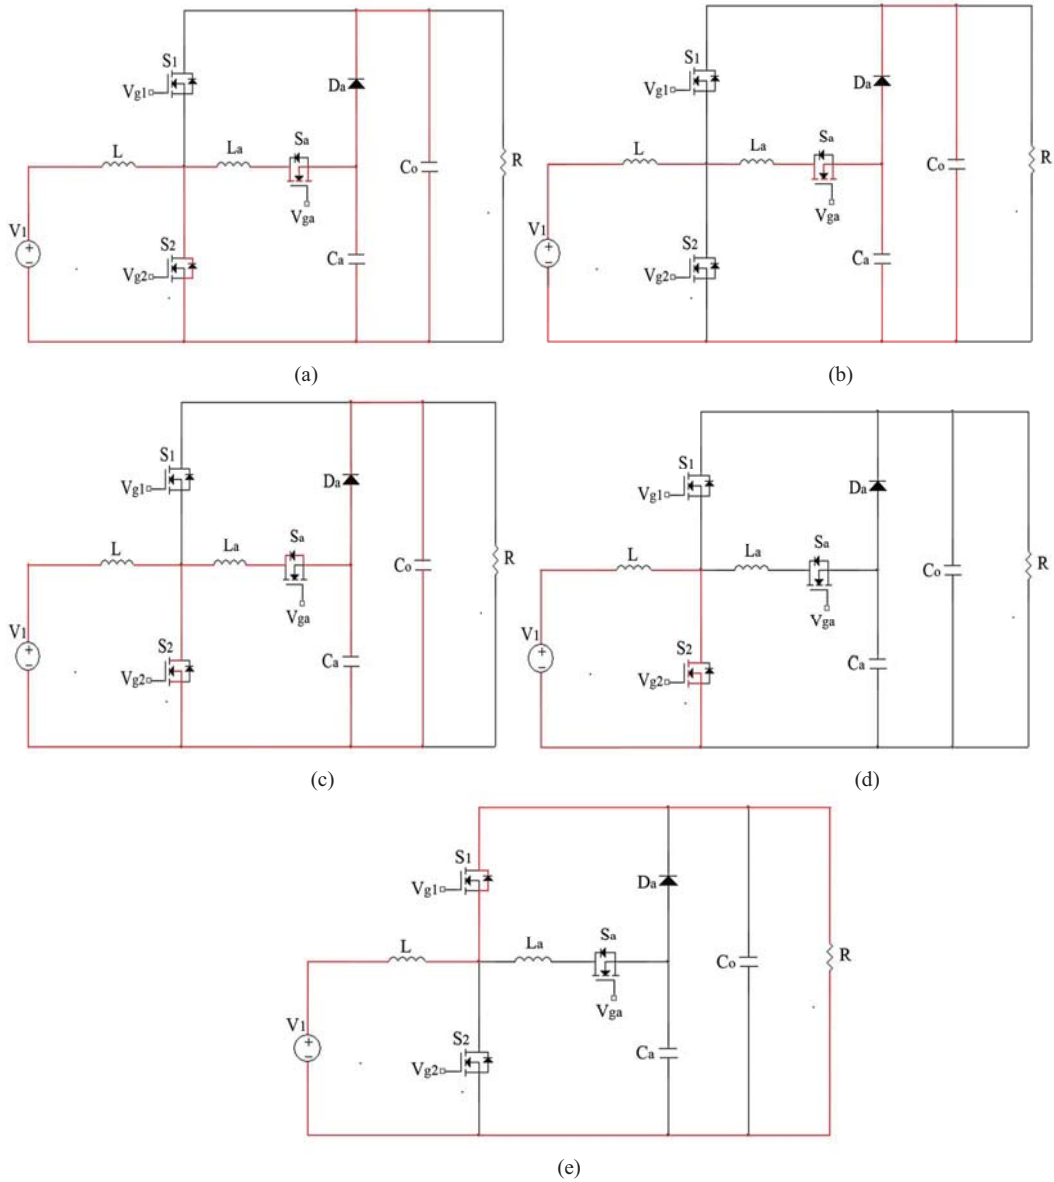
S1
Vg1
Da
L
La
Sa
Co
R
Vga
V1
S2
Vg2
Ca

(a)

S1
Vg1
Da
L
La
Sa
Co
R
Vga
V1
S2
Vg2
Ca

(b)

S1
Vg1
Da
L
La
Sa
Co
R
Vga
V1
S2
Vg2
Ca

(c)

S1
Vg1
Da
L
La
Sa
Co
R
Vga
V1
S2
Vg2
Ca

(d)

S1
Vg1
Da
L
La
Sa
Co
R
Vga
V1
S2
Vg2
Ca

(e)